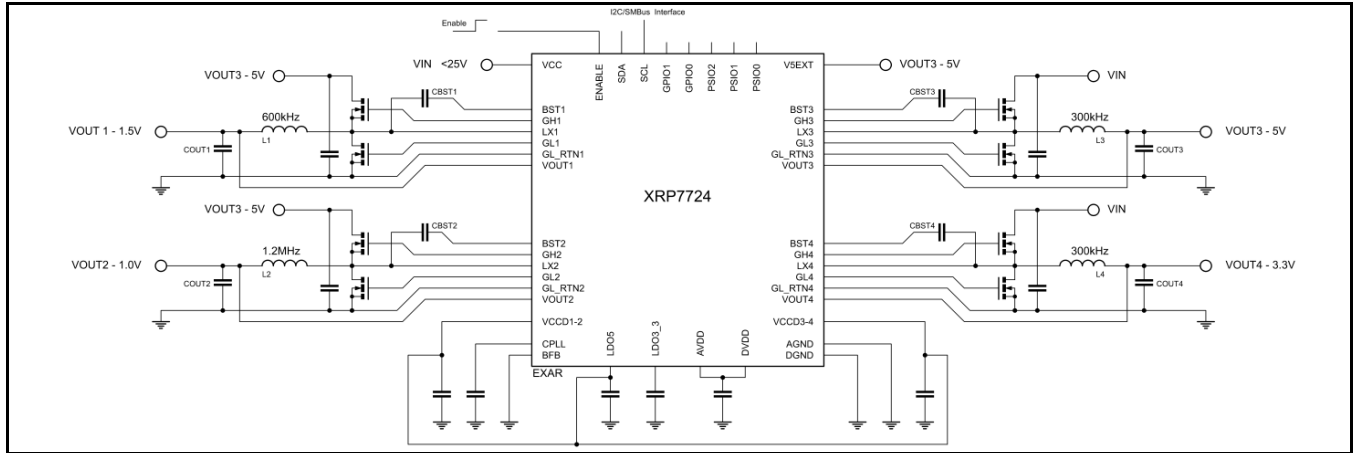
Enable
I2C/SMBus Interface
VIN <25V
VCC
ENABLE
SDA
SCL
GPIO1
GPIO0
PSIO2
PSIO1
PSIO0
V5EXT
VOUT3 - 5V
VOUT3 - 5V
VIN
CBST1
CBST3
600kHz
L1
300kHz
L3
VOUT 1 - 1.5V
VOUT3 - 5V
COUT1
COUT3
BST1
GH1
LX1
GL1
GL_RTN1
VOUT1
BST3
GH3
LX3
GL3
GL_RTN3
VOUT3
XRP7724
VOUT3 - 5V
VIN
CBST2
CBST4
1.2MHz
L2
300kHz
L4
VOUT2 - 1.0V
VOUT4 - 3.3V
COUT2
COUT4
BST2
GH2
LX2
GL2
GL_RTN2
VOUT2
BST4
GH4
LX4
GL4
GL_RTN4
VOUT4
VCCD1-2
VCCD3-4
CPLL
BFB
LDO5
LDO3_3
AVDD
DVDD
AGND
DGND
EXAR